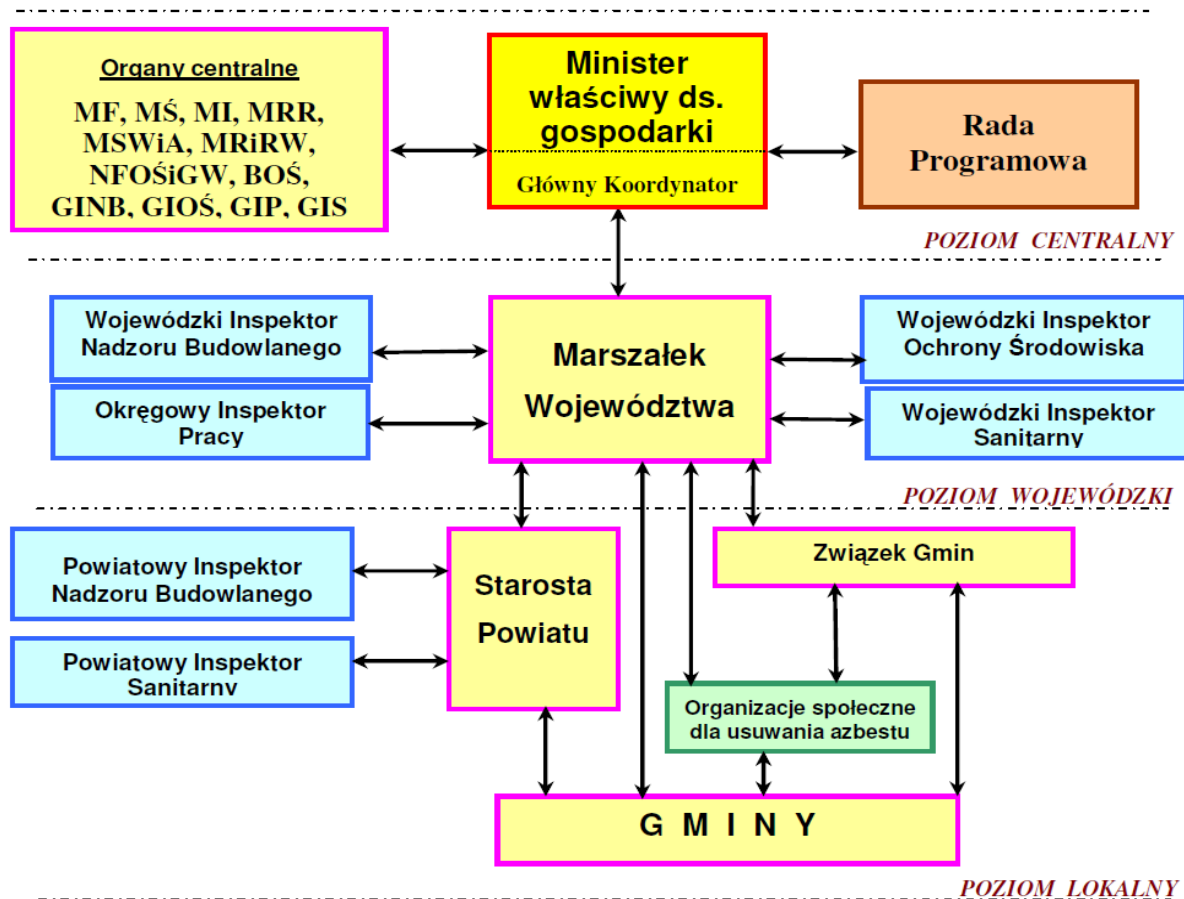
Organy centralne

MF, MŚ, MI, MRR, MSWiA, MRiRW, NFOŚiGW, BOŚ, GINB, GIOŚ, GIP, GIS

Minister właściwy ds. gospodarki

Główny Koordynator

Rada Programowa

POZIOM CENTRALNY

Wojewódzki Inspektor Nadzoru Budowlanego

Okręgowy Inspektor Pracy

Marszałek Województwa

Wojewódzki Inspektor Ochrony Środowiska

Wojewódzki Inspektor Sanitarny

POZIOM WOJEWÓDZKI

Powiatowy Inspektor Nadzoru Budowlanego

Powiatowy Inspektor Sanitarny

Starosta Powiatu

Związek Gmin

Organizacje społeczne dla usuwania azbestu

G M I N Y

POZIOM LOKALNY